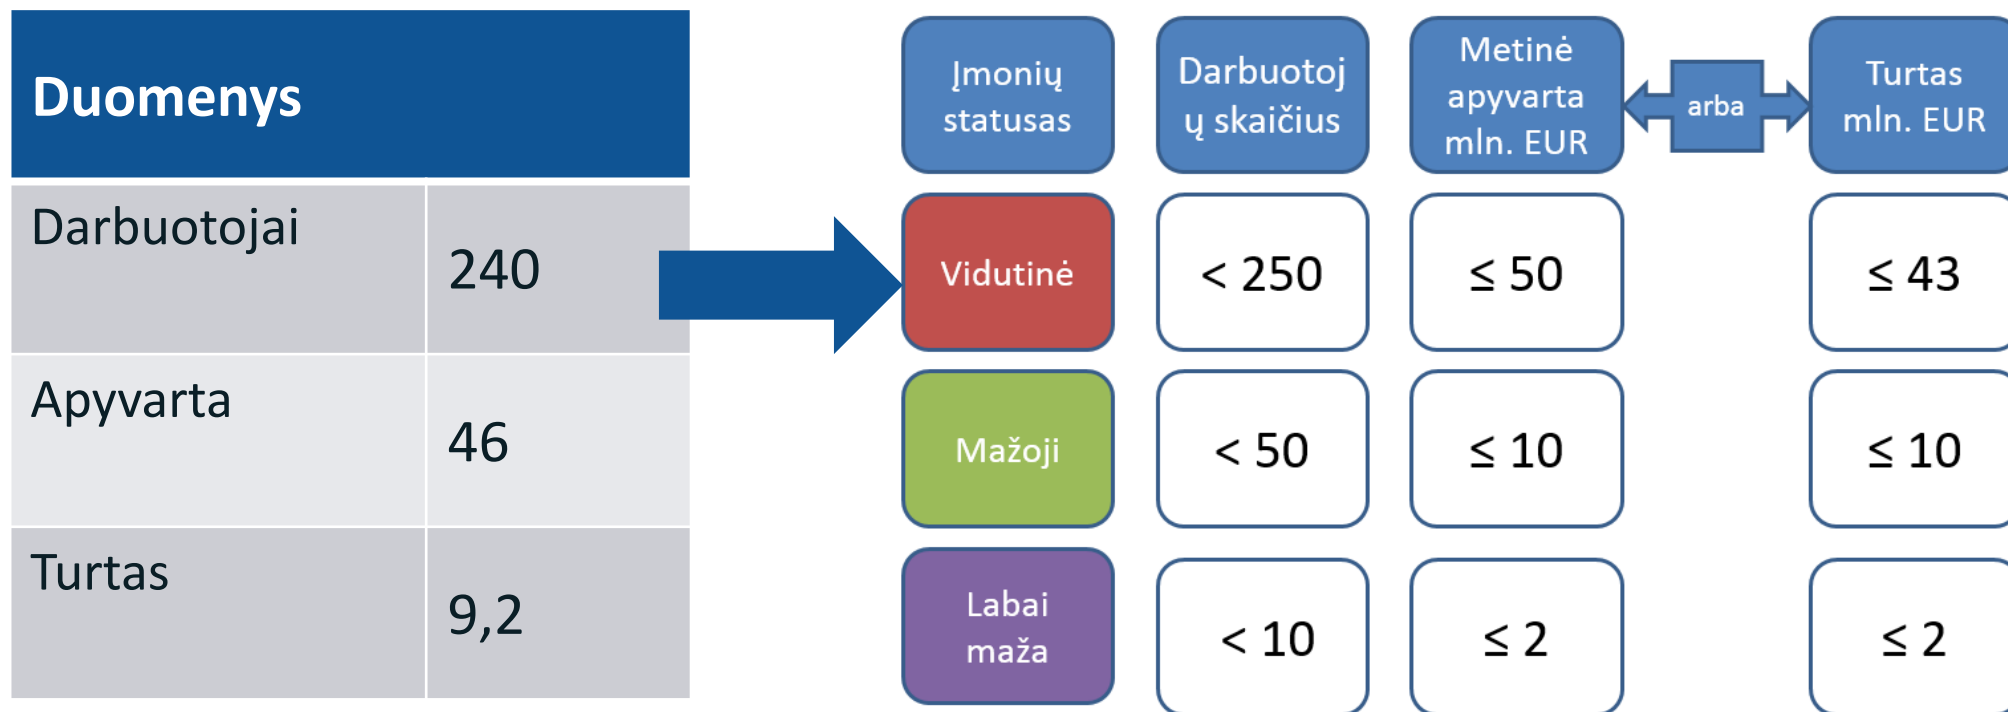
| Duomenys | |
|---|---|
| Darbuotojai | 240 |
| Apyvarta | 46 |
| Turtas | 9,2 |

| Įmonių statusas | Darbuotojų skaičius | Metinė apyvarta mln. EUR | arba | Turtas mln. EUR |
|---|---|---|---|---|
| Vidutinė | < 250 | ≤ 50 | | ≤ 43 |
| Mažoji | < 50 | ≤ 10 | | ≤ 10 |
| Labai maža | < 10 | ≤ 2 | | ≤ 2 |